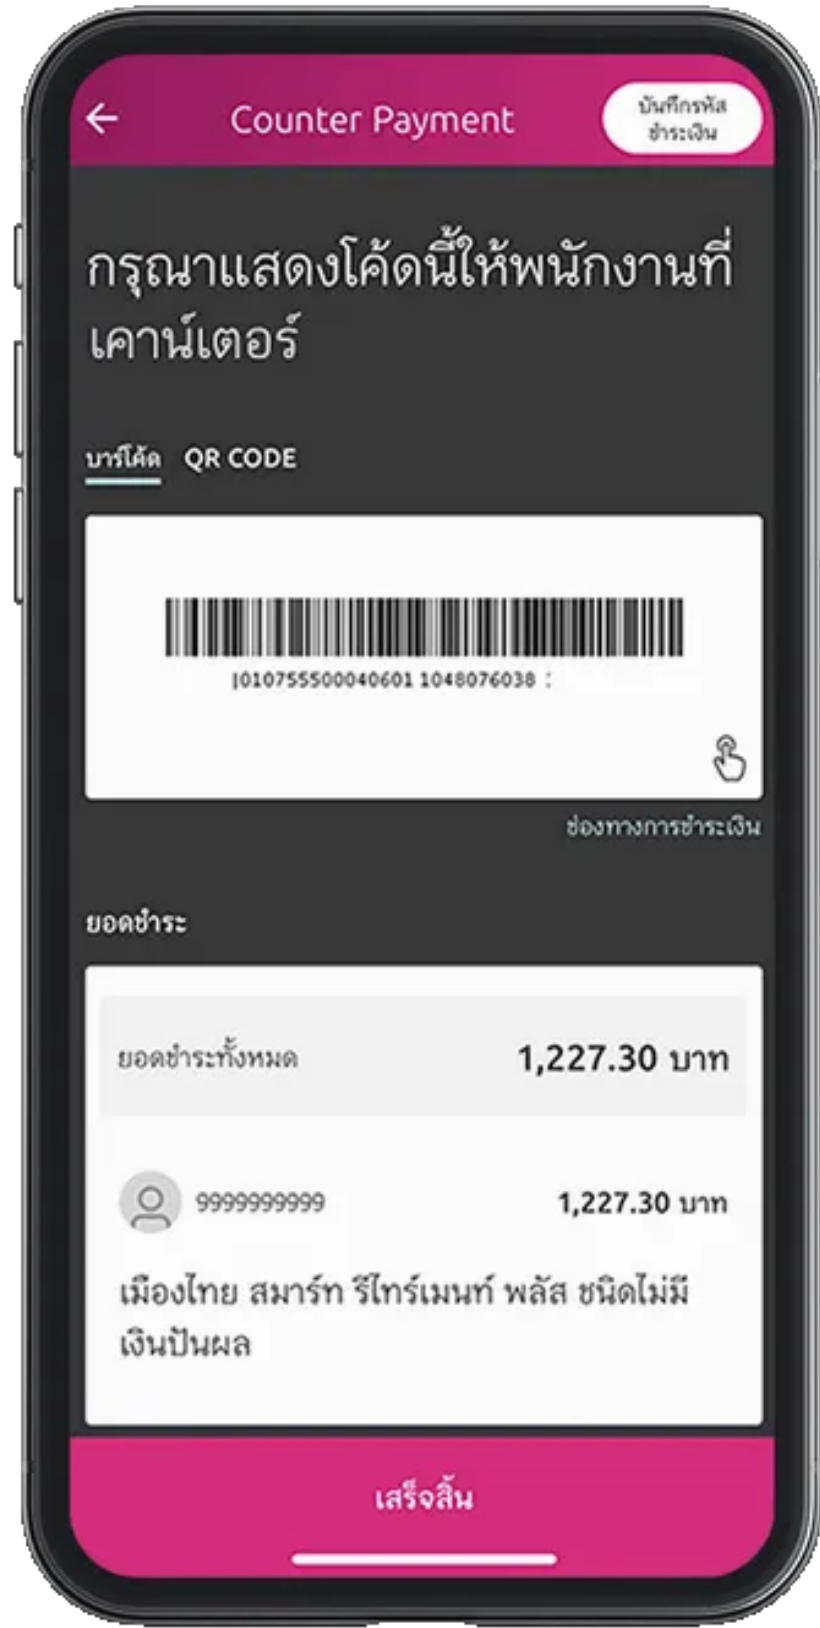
Counter Payment

บันทึกรหัสชำระเงิน

กรุณาแสดงโค้ดนี้ให้พนักงานที่เคาน์เตอร์

บาร์โค้ด QR CODE

|010755500040601 1048076038 :

ช่องทางการชำระเงิน

ยอดชำระ

ยอดชำระทั้งหมด 1,227.30 บาท

9999999999 1,227.30 บาท

เมืองไทย สมาร์ท รีไทร์เมนท์ พลัส ชนิดไม่มีเงินปันผล

เสร็จสิ้น